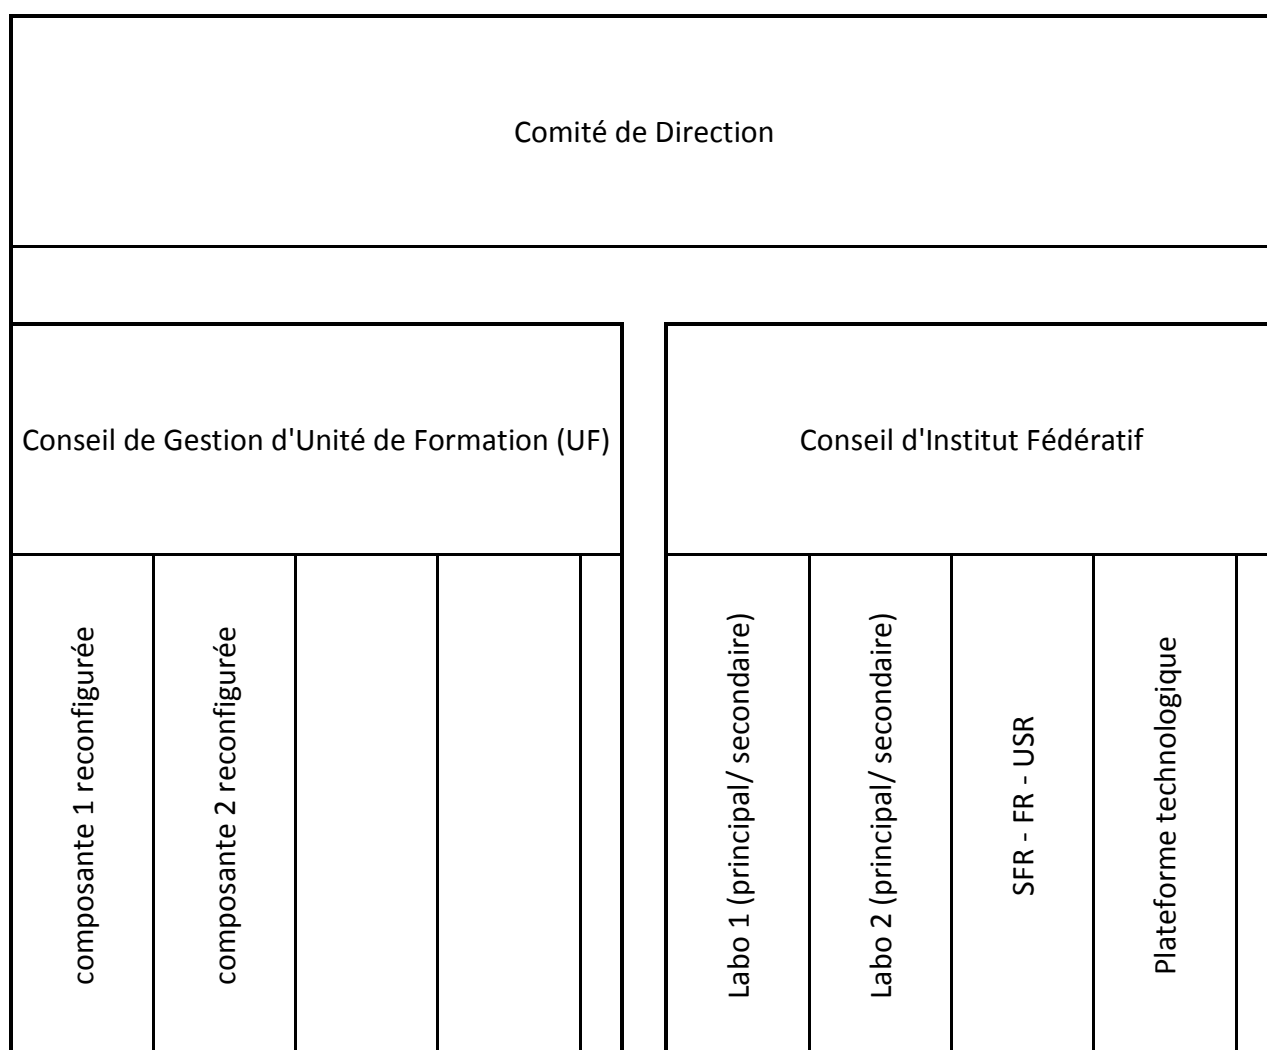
Comité de Direction

Conseil de Gestion d'Unité de Formation (UF)

composante 1 reconfigurée

composante 2 reconfigurée

Conseil d'Institut Fédératif

Labo 1 (principal/ secondaire)

Labo 2 (principal/ secondaire)

SFR - FR - USR

Plateforme technologique